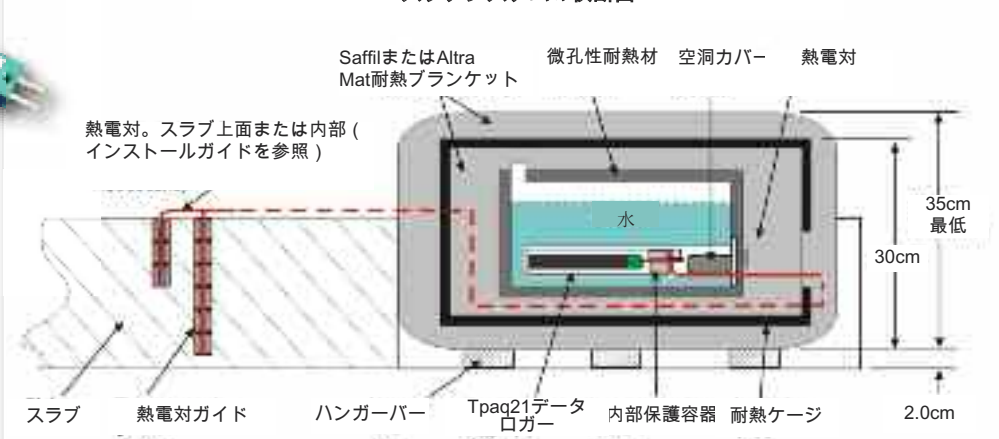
SaffilまたはAltra Mat耐熱ブランケット

微孔性耐熱材

空洞カバー

熱電対

熱電対。スラブ上面または内部 ( インストールガイドを参照 )

35cm 最低

水

30cm

スラブ

熱電対ガイド

ハンガーバー

Tpaq21データロガー

内部保護容器

耐熱ケージ

2.0cm